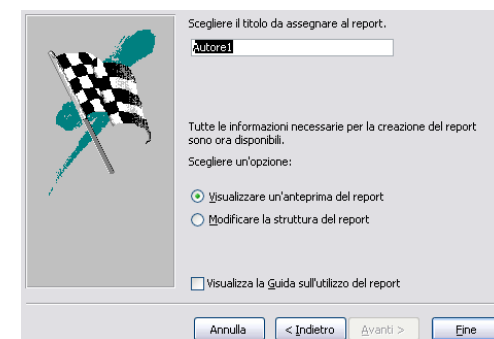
Scegliere il titolo da assegnare al report.

Autore1

Tutte le informazioni necessarie per la creazione del report sono ora disponibili.

Scegliere un'opzione:

Visualizzare un'anteprima del report

Modificare la struttura del report

Visualizza la Guida sull'utilizzo del report

Annulla

< Indietro

Avanti >

Fine